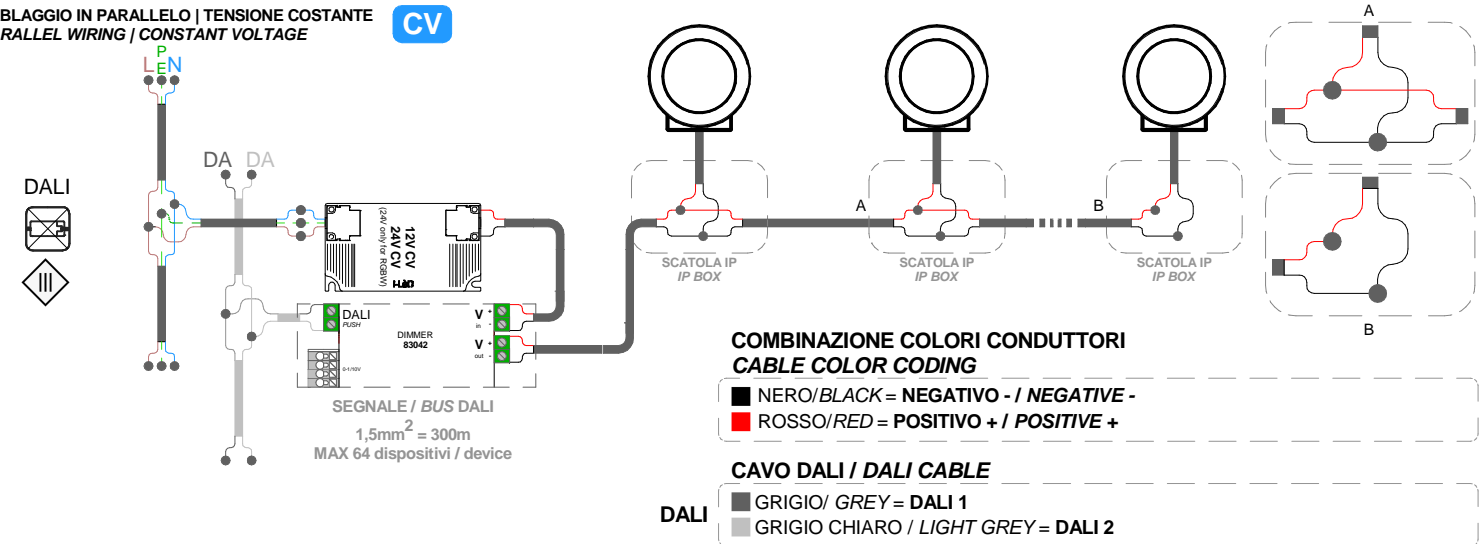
BLAGGIO IN PARALLELO | TENSIONE COSTANTE
RALLEL WIRING | CONSTANT VOLTAGE

CV

L P E N

DA DA

DALI

12V CV
24V CV
(24V only for RGBW)

DALI
PUSH

DIMMER
83042

0-1/10V

V - +
in

V - +
out

SEGNALE / BUS DALI
1,5mm$^2$ = 300m
MAX 64 dispositivi / device

A

B

SCATOLA IP
IP BOX

SCATOLA IP
IP BOX

SCATOLA IP
IP BOX

A

B

COMBINAZIONE COLORI CONDUTTORI
CABLE COLOR CODING

NERO/BLACK = NEGATIVO - / NEGATIVE -
ROSSO/RED = POSITIVO + / POSITIVE +

CAVO DALI / DALI CABLE

DALI

GRIGIO/ GREY = DALI 1
GRIGIO CHIARO / LIGHT GREY = DALI 2